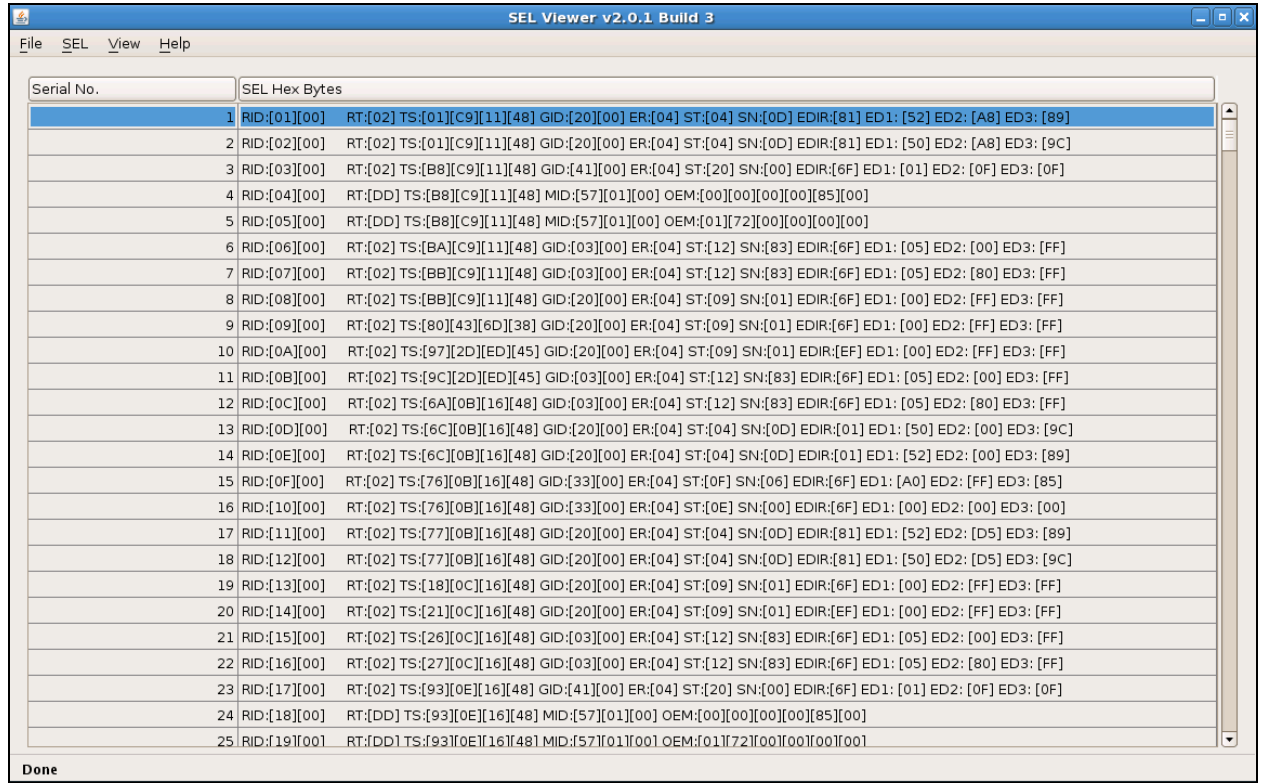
SEL Viewer v2.0.1 Build 3

File SEL View Help

| Serial No. | SEL Hex Bytes |
|---|---|
| 1 | RID:[01][00] RT:[02] TS:[01][C9][11][48] GID:[20][00] ER:[04] ST:[04] SN:[0D] EDIR:[81] ED1: [52] ED2: [A8] ED3: [89] |
| 2 | RID:[02][00] RT:[02] TS:[01][C9][11][48] GID:[20][00] ER:[04] ST:[04] SN:[0D] EDIR:[81] ED1: [50] ED2: [A8] ED3: [9C] |
| 3 | RID:[03][00] RT:[02] TS:[B8][C9][11][48] GID:[41][00] ER:[04] ST:[20] SN:[00] EDIR:[6F] ED1: [01] ED2: [0F] ED3: [0F] |
| 4 | RID:[04][00] RT:[DD] TS:[B8][C9][11][48] MID:[57][01][00] OEM:[00][00][00][00][85][00] |
| 5 | RID:[05][00] RT:[DD] TS:[B8][C9][11][48] MID:[57][01][00] OEM:[01][72][00][00][00][00] |
| 6 | RID:[06][00] RT:[02] TS:[BA][C9][11][48] GID:[03][00] ER:[04] ST:[12] SN:[83] EDIR:[6F] ED1: [05] ED2: [00] ED3: [FF] |
| 7 | RID:[07][00] RT:[02] TS:[BB][C9][11][48] GID:[03][00] ER:[04] ST:[12] SN:[83] EDIR:[6F] ED1: [05] ED2: [80] ED3: [FF] |
| 8 | RID:[08][00] RT:[02] TS:[BB][C9][11][48] GID:[20][00] ER:[04] ST:[09] SN:[01] EDIR:[6F] ED1: [00] ED2: [FF] ED3: [FF] |
| 9 | RID:[09][00] RT:[02] TS:[80][43][6D][38] GID:[20][00] ER:[04] ST:[09] SN:[01] EDIR:[6F] ED1: [00] ED2: [FF] ED3: [FF] |
| 10 | RID:[0A][00] RT:[02] TS:[97][2D][ED][45] GID:[20][00] ER:[04] ST:[09] SN:[01] EDIR:[EF] ED1: [00] ED2: [FF] ED3: [FF] |
| 11 | RID:[0B][00] RT:[02] TS:[9C][2D][ED][45] GID:[03][00] ER:[04] ST:[12] SN:[83] EDIR:[6F] ED1: [05] ED2: [00] ED3: [FF] |
| 12 | RID:[0C][00] RT:[02] TS:[6A][0B][16][48] GID:[03][00] ER:[04] ST:[12] SN:[83] EDIR:[6F] ED1: [05] ED2: [80] ED3: [FF] |
| 13 | RID:[0D][00] RT:[02] TS:[6C][0B][16][48] GID:[20][00] ER:[04] ST:[04] SN:[0D] EDIR:[01] ED1: [50] ED2: [00] ED3: [9C] |
| 14 | RID:[0E][00] RT:[02] TS:[6C][0B][16][48] GID:[20][00] ER:[04] ST:[04] SN:[0D] EDIR:[01] ED1: [52] ED2: [00] ED3: [89] |
| 15 | RID:[0F][00] RT:[02] TS:[76][0B][16][48] GID:[33][00] ER:[04] ST:[0F] SN:[06] EDIR:[6F] ED1: [A0] ED2: [FF] ED3: [85] |
| 16 | RID:[10][00] RT:[02] TS:[76][0B][16][48] GID:[33][00] ER:[04] ST:[0E] SN:[00] EDIR:[6F] ED1: [00] ED2: [00] ED3: [00] |
| 17 | RID:[11][00] RT:[02] TS:[77][0B][16][48] GID:[20][00] ER:[04] ST:[04] SN:[0D] EDIR:[81] ED1: [52] ED2: [D5] ED3: [89] |
| 18 | RID:[12][00] RT:[02] TS:[77][0B][16][48] GID:[20][00] ER:[04] ST:[04] SN:[0D] EDIR:[81] ED1: [50] ED2: [D5] ED3: [9C] |
| 19 | RID:[13][00] RT:[02] TS:[18][0C][16][48] GID:[20][00] ER:[04] ST:[09] SN:[01] EDIR:[6F] ED1: [00] ED2: [FF] ED3: [FF] |
| 20 | RID:[14][00] RT:[02] TS:[21][0C][16][48] GID:[20][00] ER:[04] ST:[09] SN:[01] EDIR:[EF] ED1: [00] ED2: [FF] ED3: [FF] |
| 21 | RID:[15][00] RT:[02] TS:[26][0C][16][48] GID:[03][00] ER:[04] ST:[12] SN:[83] EDIR:[6F] ED1: [05] ED2: [00] ED3: [FF] |
| 22 | RID:[16][00] RT:[02] TS:[27][0C][16][48] GID:[03][00] ER:[04] ST:[12] SN:[83] EDIR:[6F] ED1: [05] ED2: [80] ED3: [FF] |
| 23 | RID:[17][00] RT:[02] TS:[93][0E][16][48] GID:[41][00] ER:[04] ST:[20] SN:[00] EDIR:[6F] ED1: [01] ED2: [0F] ED3: [0F] |
| 24 | RID:[18][00] RT:[DD] TS:[93][0E][16][48] MID:[57][01][00] OEM:[00][00][00][00][85][00] |
| 25 | RID:[19][00] RT:[DD] TS:[93][0E][16][48] MID:[57][01][00] OEM:[01][72][00][00][00][00] |

Done